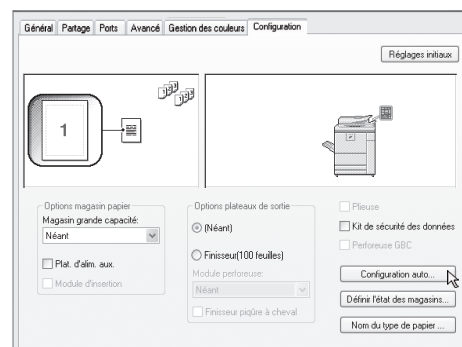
Général | Partage | Ports | Avancé | Gestion des couleurs | Configuration

Réglages initiaux

1

Options magasin papier
Magasin grande capacité:
Néant
Plat. d'alim. aux.
Module d'insertion

Options plateaux de sortie
(Néant)
Finisseur(100 feuilles)
Module perforeuse:
Néant
Finisseur piqûre à cheval

Plieuse
Kit de sécurité des données
Perforeuse GBC

Configuration auto...
Définir l'état des magasins...
Nom du type de papier ...